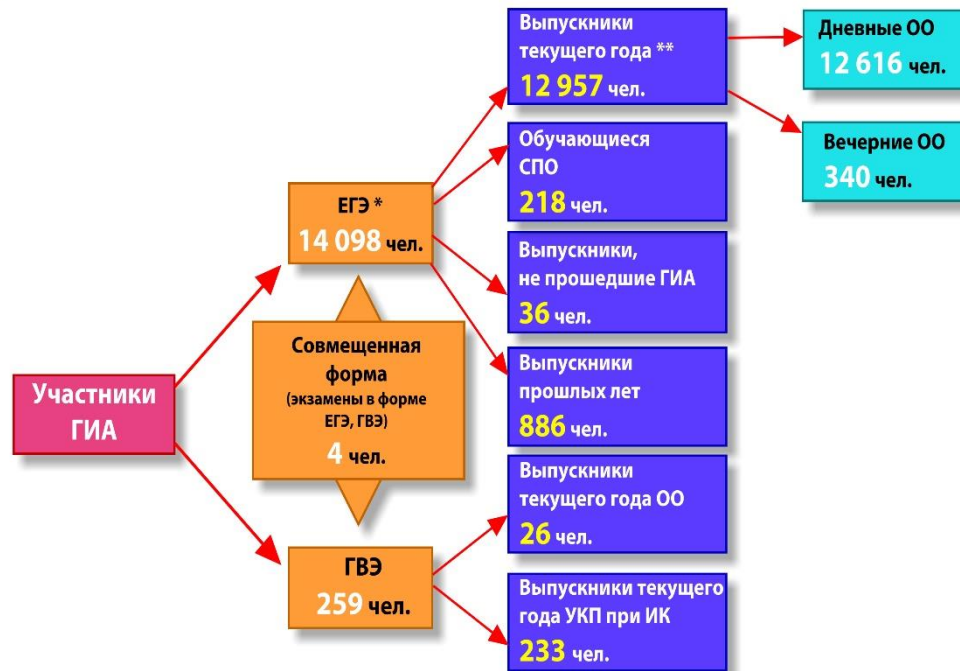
Участники ГИА

ЕГЭ *
14 098 чел.

Совмещенная форма
(экзамены в форме ЕГЭ, ГВЭ)
4 чел.

ГВЭ
259 чел.

Выпускники текущего года **
12 957 чел.

Обучающиеся СПО
218 чел.

Выпускники, не прошедшие ГИА
36 чел.

Выпускники прошлых лет
886 чел.

Выпускники текущего года ОО
26 чел.

Выпускники текущего года УКП при ИК
233 чел.

Дневные ОО
12 616 чел.

Вечерние ОО
340 чел.